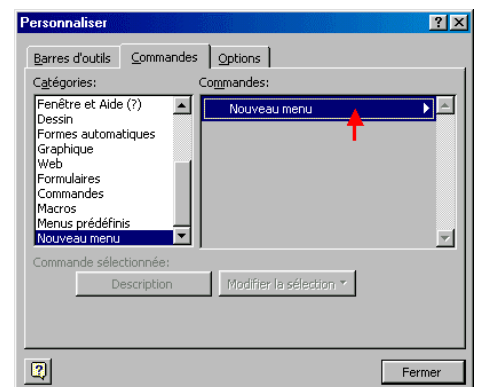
Personnaliser

Barres d'outils | Commandes | Options

Catégories:
Fenêtre et Aide (?)
Dessin
Formes automatiques
Graphique
Web
Formulaires
Commandes
Macros
Menus prédéfinis
Nouveau menu

Commandes:
Nouveau menu

Commande sélectionnée:
Description
Modifier la sélection

Fermer